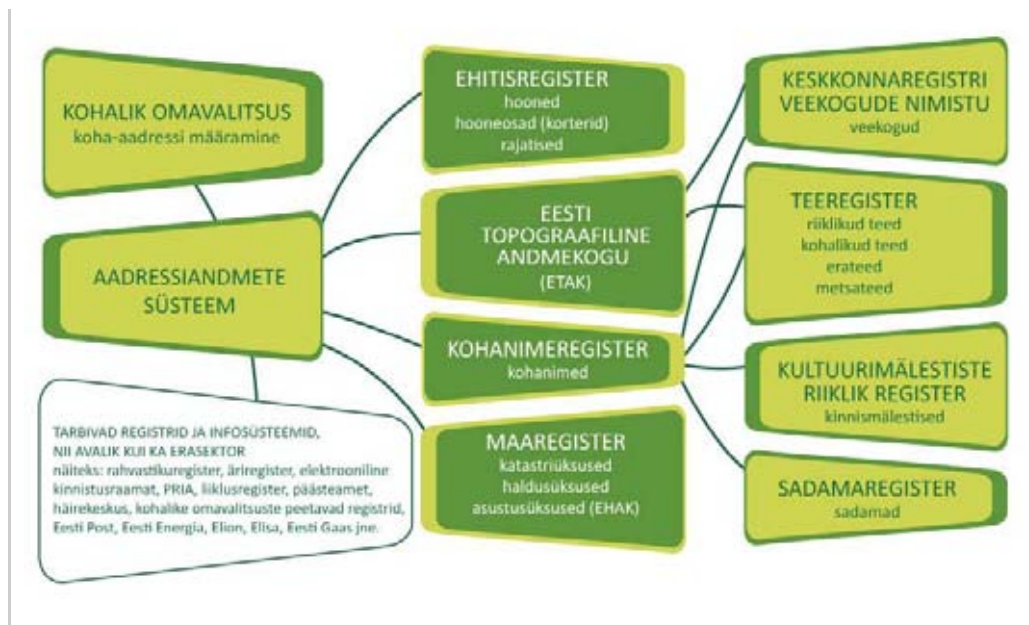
KOHALIK OMAVALITSUS
koha-aadressi määramine

AADRESSIANDMETE SÜSTEEM

TARBIVAD REGISTRID JA INFOSÜSTEEMID, NII AVALIK KUI KA ERASEKTOR
näiteks: rahvastikuregister, äriregister, elektrooniline kinnistusraamat, PRIA, liiklusregister, päästeamet, häirekeskus, kohalike omavalitsuste peetavad registrid, Eesti Post, Eesti Energia, Elion, Elisa, Eesti Gaas jne.

EHITISREGISTER
hooned
hooneosad (korterid)
rajatised

EESTI TOPOGRAAFILINE ANDMEKOGU
(ETAK)

KOHANIMEREGISTER
kohanimed

MAAREGISTER
katastriüksused
haldusüksused
asustusüksused (EHAK)

KESKKONNAREGISTRI VEEKOGUDE NIMISTU
veekogud

TEEREGISTER
riiklikud teed
kohalikud teed
erateed
metsateed

KULTUURIMÄLESTISTE RIIKLIK REGISTER
kinnismälestised

SADAMAREGISTER
sadamad